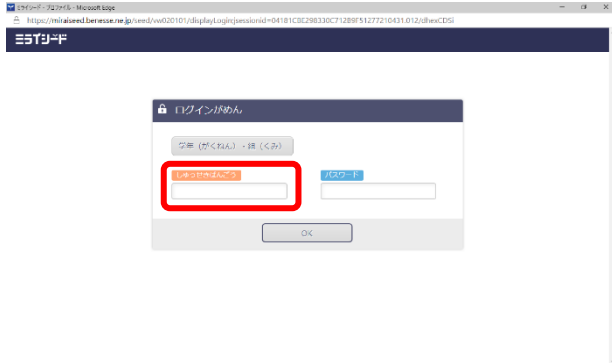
ミライシード - プロファイル - Microsoft Edge

https://miraiseed.benesse.ne.jp/seed/vw020101/displayLogin;jsessionid=04181CBE298330C71289F51277210431.012/dhexCDSi

ミライシード

ログインがめん

学年（がくねん）- 組（くみ）

しゅっせきばんごう

パスワード

OK